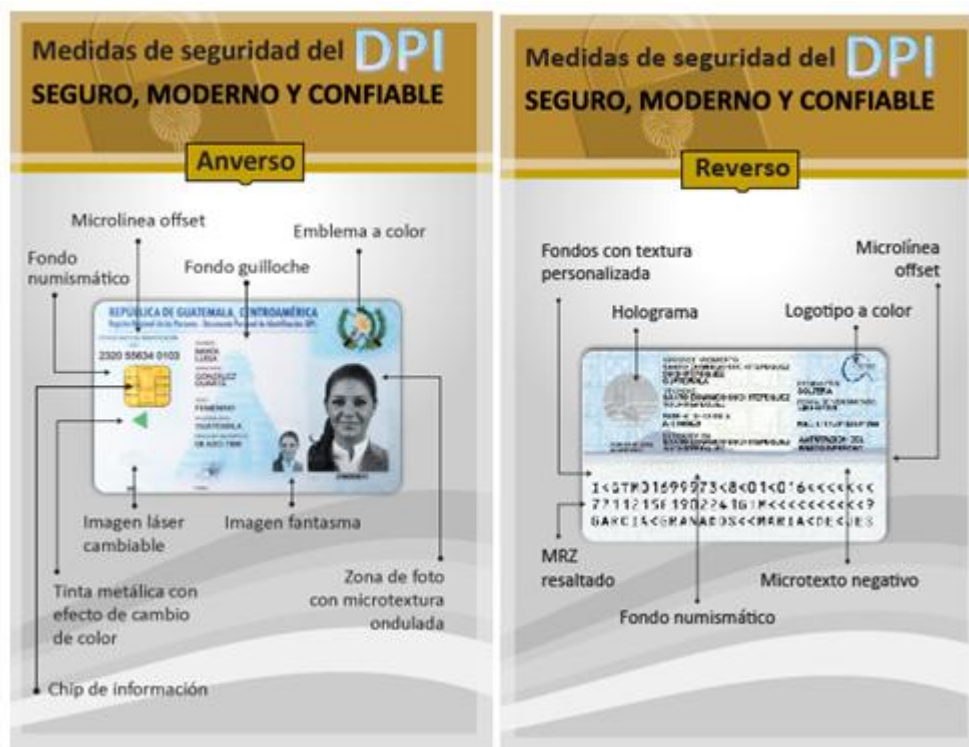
Medidas de seguridad del DPI
SEGURO, MODERNO Y CONFIABLE

Anverso

Microlínea offset
Emblema a color
Fondo numismático
Fondo guilloche

REPÚBLICA DE GUATEMALA, CENTROAMÉRICA
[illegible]
2320 55634 0103
MARÍA LUISA
GONZÁLEZ DUARTE
FEMENINO
GUATEMALA
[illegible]

Imagen láser cambiable
Imagen fantasma
Tinta metálica con efecto de cambio de color
Zona de foto con microtextura ondulada
Chip de información

Medidas de seguridad del DPI
SEGURO, MODERNO Y CONFIABLE

Reverso

Fondos con textura personalizada
Microlínea offset
Holograma
Logotipo a color

I<GTM01699973<8<01<016<<<<<<<
7711215F1902241GTM<<<<<<<<<<9
GARCIA<<GRANADOS<<MARIA<DE<JES

MRZ resaltado
Microtexto negativo
Fondo numismático